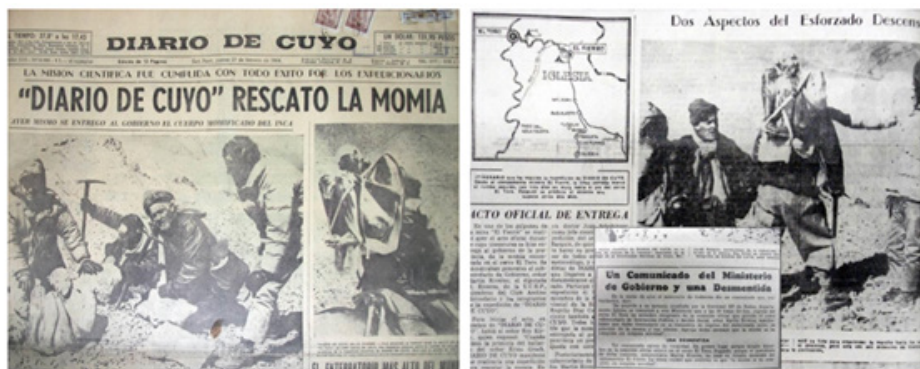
DIARIO DE CUYO

LA MISION CIENTIFICA FUE CUMPLIDA CON TODO EXITO POR LOS EXPEDICIONARIOS

"DIARIO DE CUYO" RESCATO LA MOMIA

AYER MISMO SE ENTREGO AL GOBIERNO EL CUERPO MOMIFICADO DEL INCA

Dos Aspectos del Esforzado Descens

IGLESIA

EL PACHON

ACTO OFICIAL DE ENTREGA

Un Comunicado del Ministerio de Gobierno y una Desmentida

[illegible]